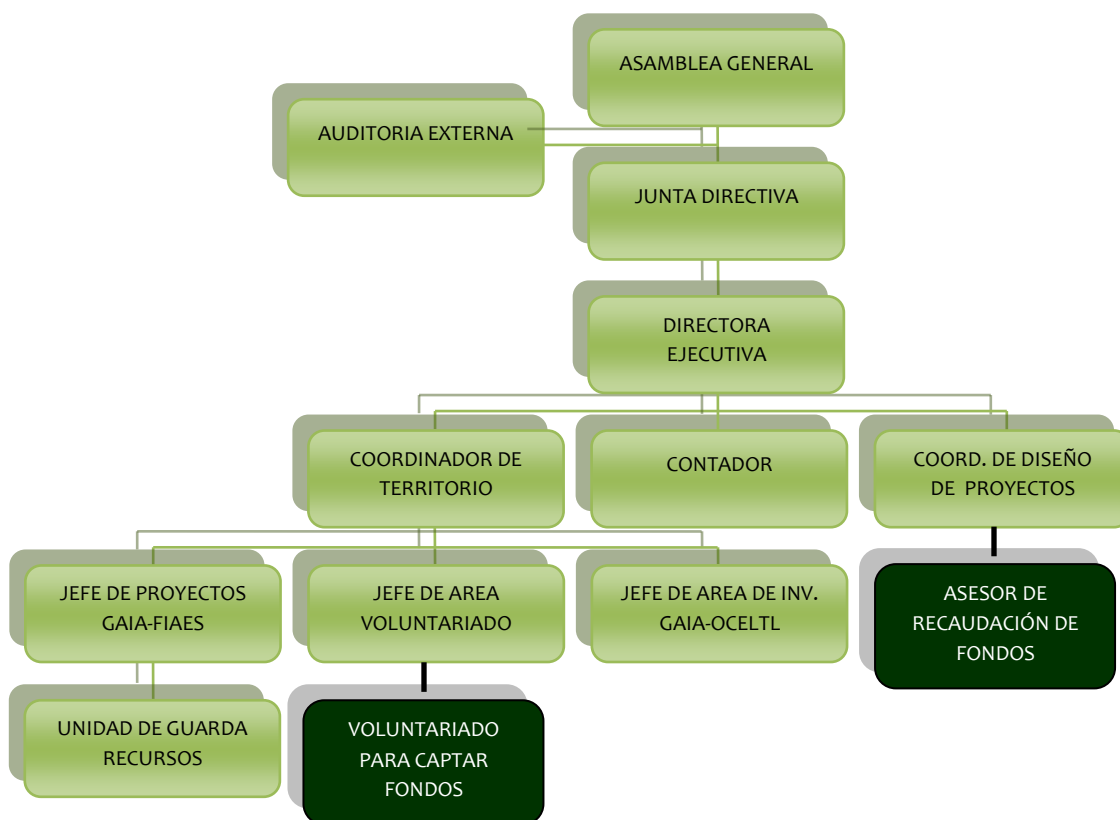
ASAMBLEA GENERAL

AUDITORIA EXTERNA

JUNTA DIRECTIVA

DIRECTORA EJECUTIVA

COORDINADOR DE TERRITORIO

CONTADOR

COORD. DE DISEÑO DE PROYECTOS

JEFE DE PROYECTOS GAIA-FIAES

JEFE DE AREA VOLUNTARIADO

JEFE DE AREA DE INV. GAIA-OCELTL

ASESOR DE RECAUDACIÓN DE FONDOS

UNIDAD DE GUARDA RECURSOS

VOLUNTARIADO PARA CAPTAR FONDOS